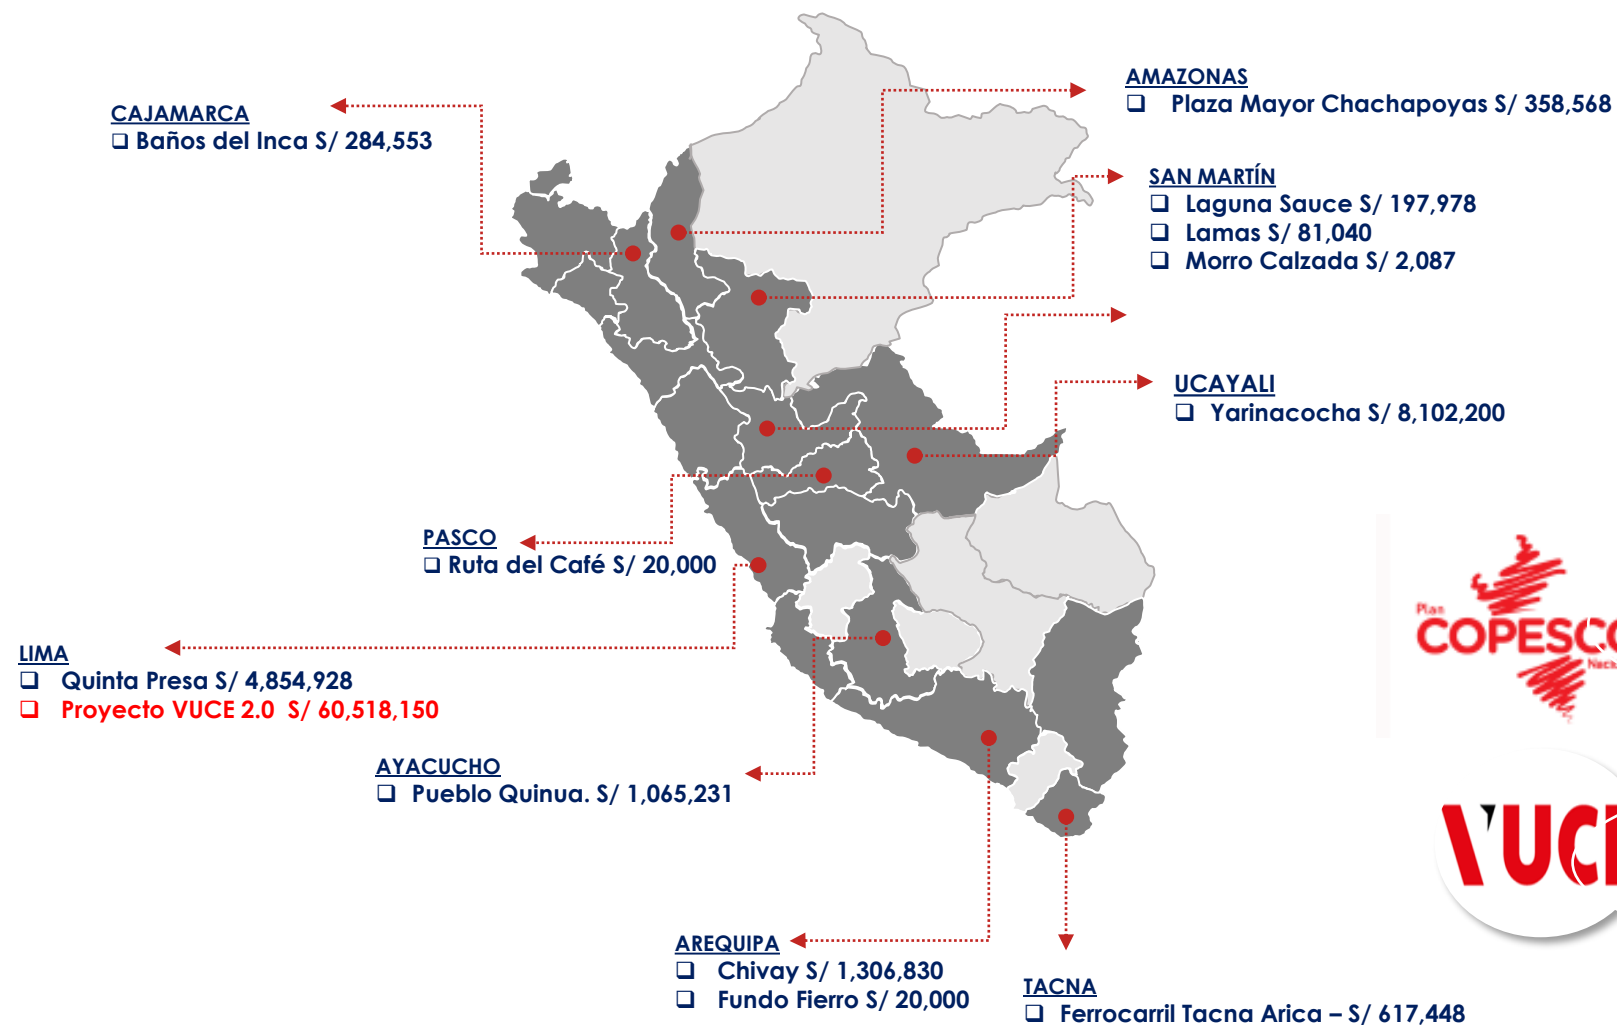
AMAZONAS
❑ Plaza Mayor Chachapoyas S/ 358,568

CAJAMARCA
❑ Baños del Inca S/ 284,553

SAN MARTÍN
❑ Laguna Sauce S/ 197,978
❑ Lamas S/ 81,040
❑ Morro Calzada S/ 2,087

UCAYALI
❑ Yarinacocha S/ 8,102,200

PASCO
❑ Ruta del Café S/ 20,000

LIMA
❑ Quinta Presa S/ 4,854,928
❑ Proyecto VUCE 2.0 S/ 60,518,150

AYACUCHO
❑ Pueblo Quinua. S/ 1,065,231

Plan COPESC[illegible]
Nac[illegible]

VUC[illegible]

AREQUIPA
❑ Chivay S/ 1,306,830
❑ Fundo Fierro S/ 20,000

TACNA
❑ Ferrocarril Tacna Arica – S/ 617,448